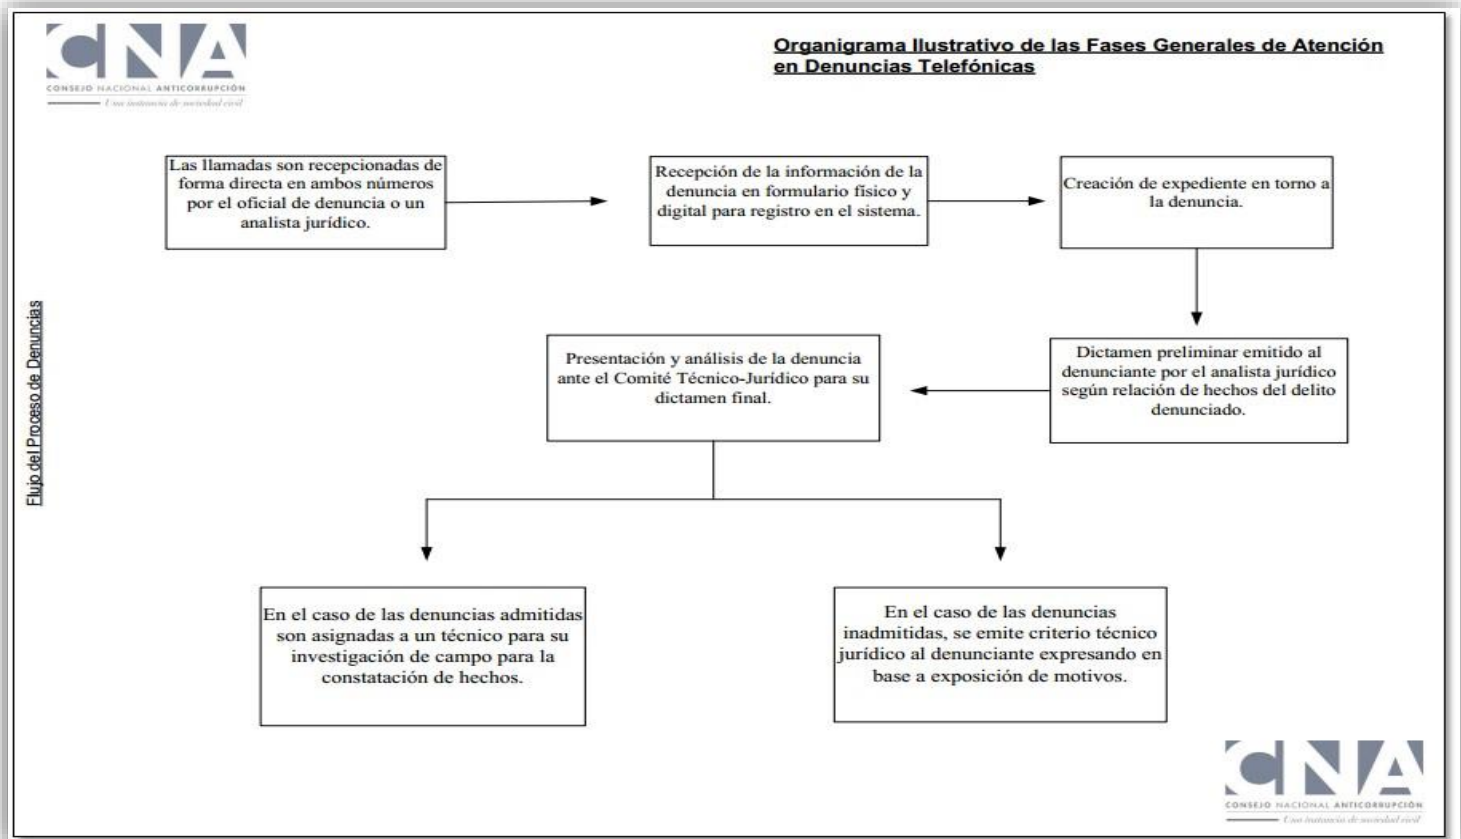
CNA
CONSEJO NACIONAL ANTICORRUPCIÓN
Una instancia de sociedad civil

Organigrama Ilustrativo de las Fases Generales de Atención en Denuncias Telefónicas

Flujo del Proceso de Denuncias

Las llamadas son recepcionadas de forma directa en ambos números por el oficial de denuncia o un analista jurídico.

Recepción de la información de la denuncia en formulario físico y digital para registro en el sistema.

Creación de expediente en torno a la denuncia.

Dictamen preliminar emitido al denunciante por el analista jurídico según relación de hechos del delito denunciado.

Presentación y análisis de la denuncia ante el Comité Técnico-Jurídico para su dictamen final.

En el caso de las denuncias admitidas son asignadas a un técnico para su investigación de campo para la constatación de hechos.

En el caso de las denuncias inadmitidas, se emite criterio técnico jurídico al denunciante expresando en base a exposición de motivos.

CNA
CONSEJO NACIONAL ANTICORRUPCIÓN
Una instancia de sociedad civil